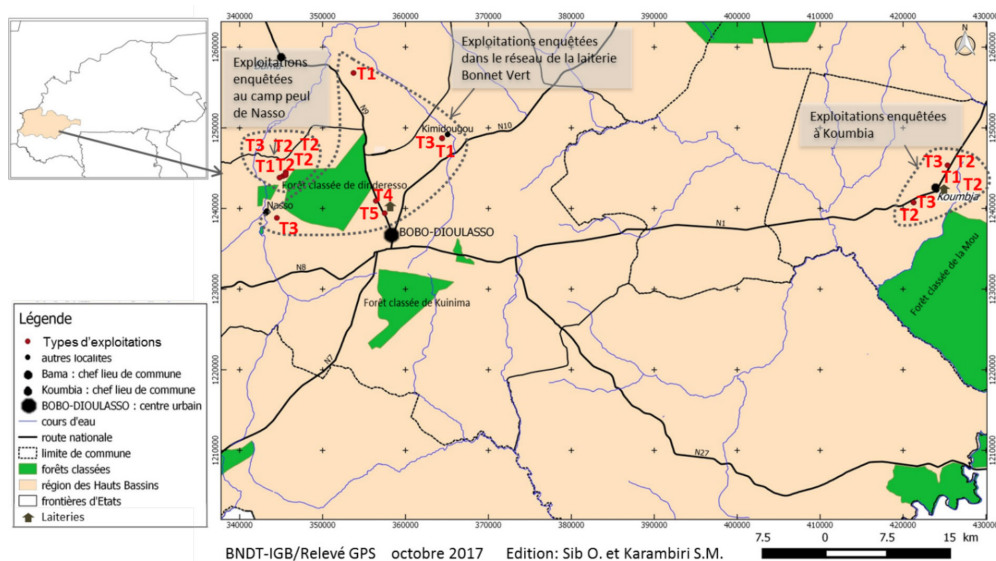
340000 350000 360000 370000 380000 390000 400000 410000 420000 430000

1260000 1250000 1240000 1230000 1220000 1210000

N

Exploitations enquêtées au camp peul de Nasso

Exploitations enquêtées dans le réseau de la laiterie Bonnet Vert

Exploitations enquêtées à Koumbia

T1

T3 T2 T2

T1 T2 T2

T3 T1

Kimidougou

N10

Forêt classée de dinderesso

Nasso

T4

T5

T3

BOBO-DIOULASSO

N8

N1

T3 T2

T1 T2

T2 T3

Koumbia

Forêt classée de Kuinima

Forêt classée de la Mou

N7

N27

Légende
Types d'exploitations
autres localités
Bama : chef lieu de commune
Koumbia : chef lieu de commune
BOBO-DIOULASSO : centre urbain
cours d'eau
route nationale
limite de commune
forêts classées
région des Hauts Bassins
frontières d'Etats
Laiteries

7.5 0 7.5 15 km

BNDT-IGB/Relevé GPS octobre 2017 Edition: Sib O. et Karambiri S.M.